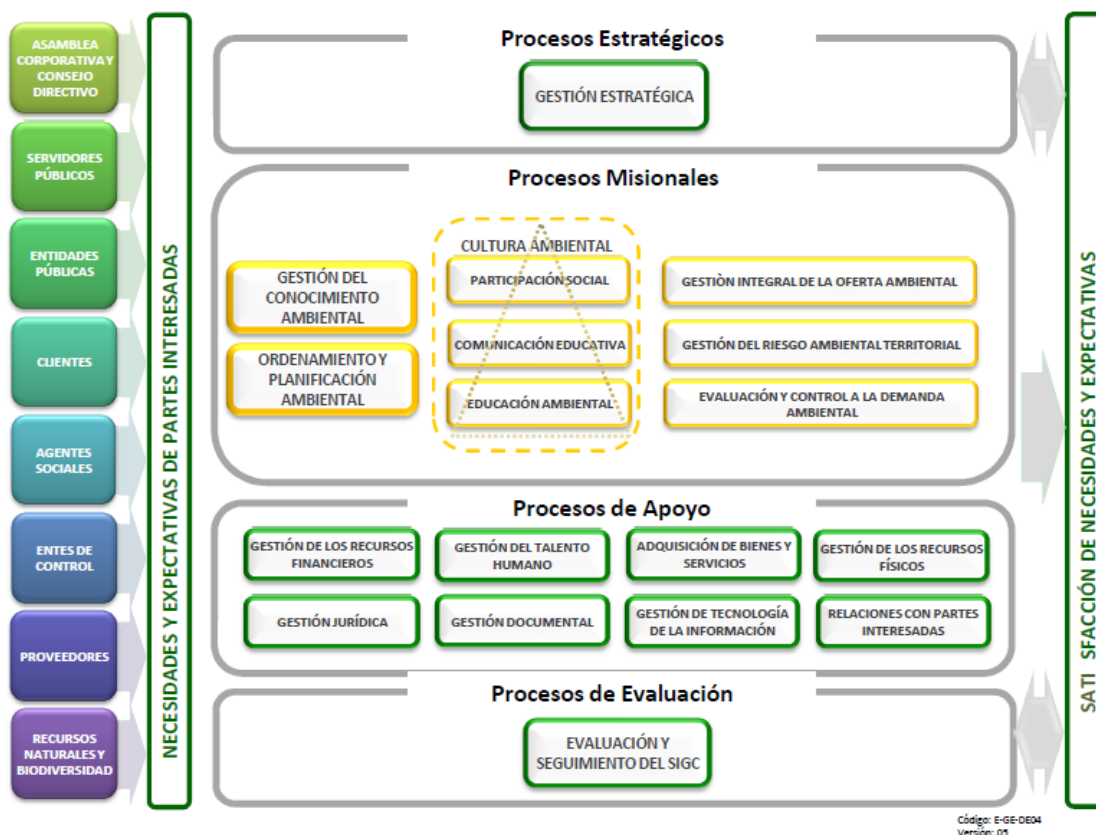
ASAMBLEA CORPORATIVA Y CONSEJO DIRECTIVO

SERVIDORES PÚBLICOS

ENTIDADES PÚBLICAS

CLIENTES

AGENTES SOCIALES

ENTES DE CONTROL

PROVEEDORES

RECURSOS NATURALES Y BIODIVERSIDAD

NECESIDADES Y EXPECTATIVAS DE PARTES INTERESADAS

Procesos Estratégicos

GESTIÓN ESTRATÉGICA

Procesos Misionales

GESTIÓN DEL CONOCIMIENTO AMBIENTAL

ORDENAMIENTO Y PLANIFICACIÓN AMBIENTAL

CULTURA AMBIENTAL

PARTICIPACIÓN SOCIAL

COMUNICACIÓN EDUCATIVA

EDUCACIÓN AMBIENTAL

GESTIÒN INTEGRAL DE LA OFERTA AMBIENTAL

GESTIÓN DEL RIESGO AMBIENTAL TERRITORIAL

EVALUACIÓN Y CONTROL A LA DEMANDA AMBIENTAL

Procesos de Apoyo

GESTIÓN DE LOS RECURSOS FINANCIEROS

GESTIÓN DEL TALENTO HUMANO

ADQUISICIÓN DE BIENES Y SERVICIOS

GESTIÓN DE LOS RECURSOS FÍSICOS

GESTIÓN JURÍDICA

GESTIÓN DOCUMENTAL

GESTIÓN DE TECNOLOGÍA DE LA INFORMACIÓN

RELACIONES CON PARTES INTERESADAS

Procesos de Evaluación

EVALUACIÓN Y SEGUIMIENTO DEL SIGC

SATI SFACCIÓN DE NECESIDADES Y EXPECTATIVAS

Código: E-GE-DE04
Versión: 05